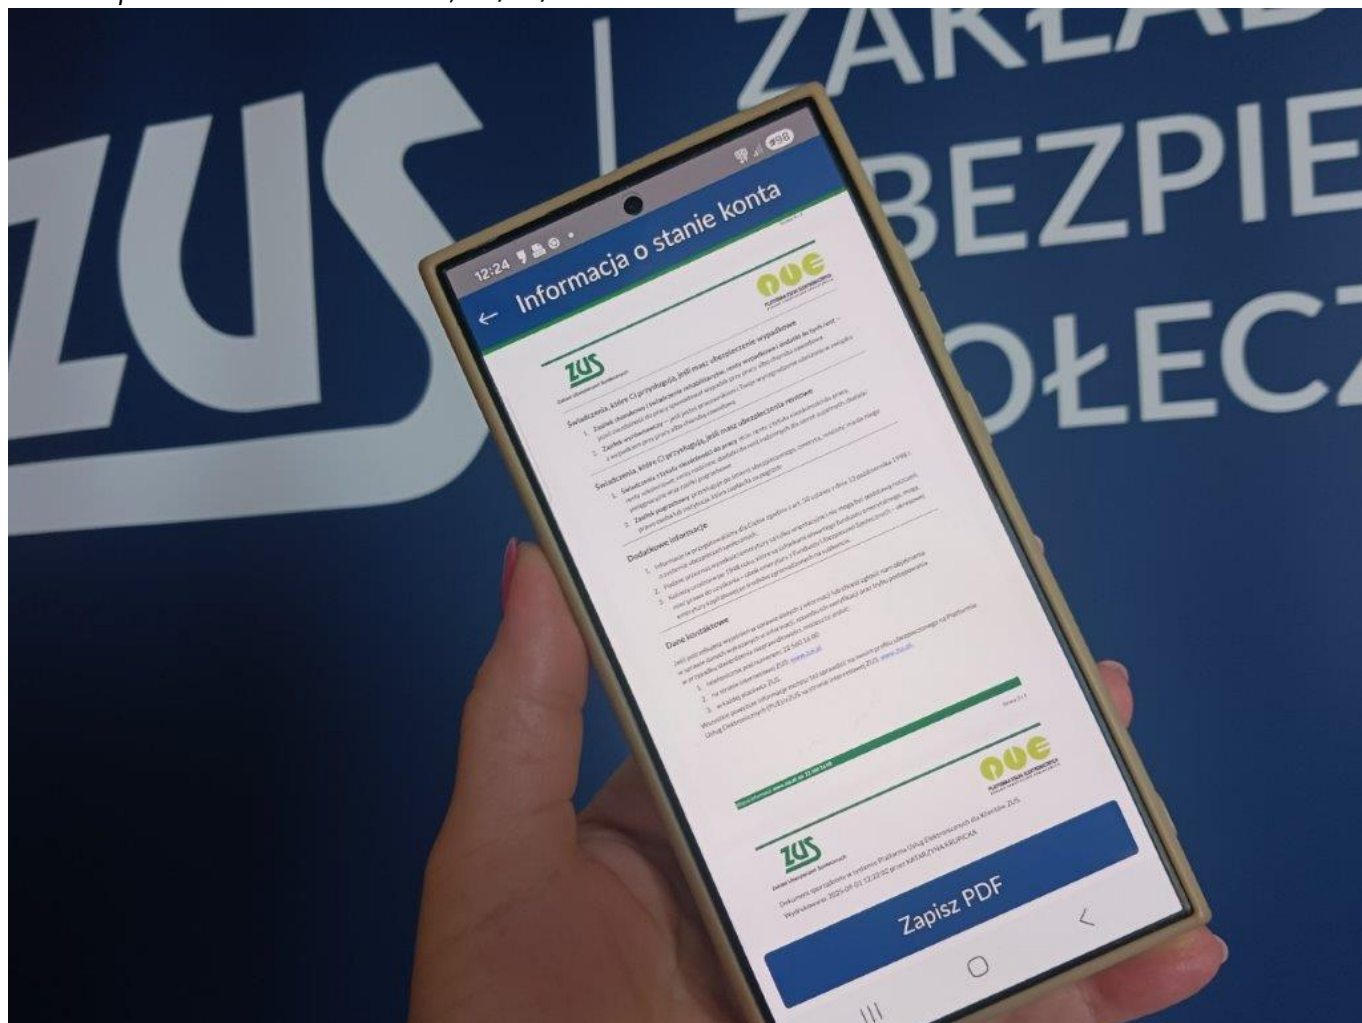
ZUS

ZAKŁAD
BEZPIE
OŁECZ

12:24

98

Informacja o stanie konta

PUE

ZUS

Świadczenia, które Ci przysługują, jeśli masz ubezpieczenie wypadkowe

1. Zasiłek chorobowy i świadczenie rehabilitacyjne, renty wypadkowe i dodatki do tych rent

2. Zasiłek wyrównawczy

Świadczenia, które Ci przysługują, jeśli masz ubezpieczenia rentowe

1. Świadczenia z tytułu niezdolności do pracy

2. Zasiłek pogrzebowy

Dodatkowe informacje

Dane kontaktowe

www.zus.pl

PUE

ZUS

Zapisz PDF